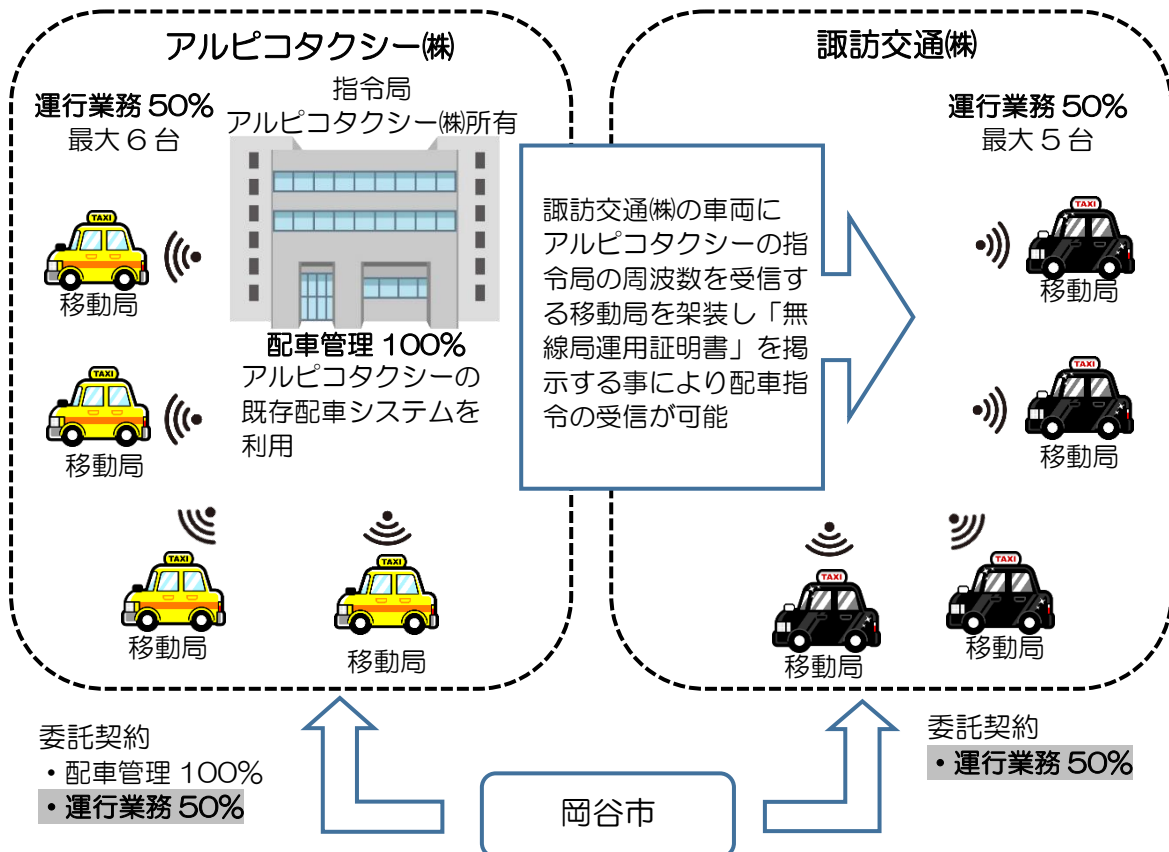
アルピコタクシー㈱

運行業務 50%
最大６台

指令局
アルピコタクシー㈱所有

TAXI
移動局

TAXI
移動局

配車管理 100%
アルピコタクシーの既存配車システムを利用

TAXI
移動局

TAXI
移動局

諏訪交通㈱の車両にアルピコタクシーの指令局の周波数を受信する移動局を架装し「無線局運用証明書」を掲示する事により配車指令の受信が可能

諏訪交通㈱

運行業務 50%
最大５台

TAXI
移動局

TAXI
移動局

TAXI
移動局

TAXI
移動局

委託契約
・配車管理 100%
・運行業務 50%

岡谷市

委託契約
・運行業務 50%